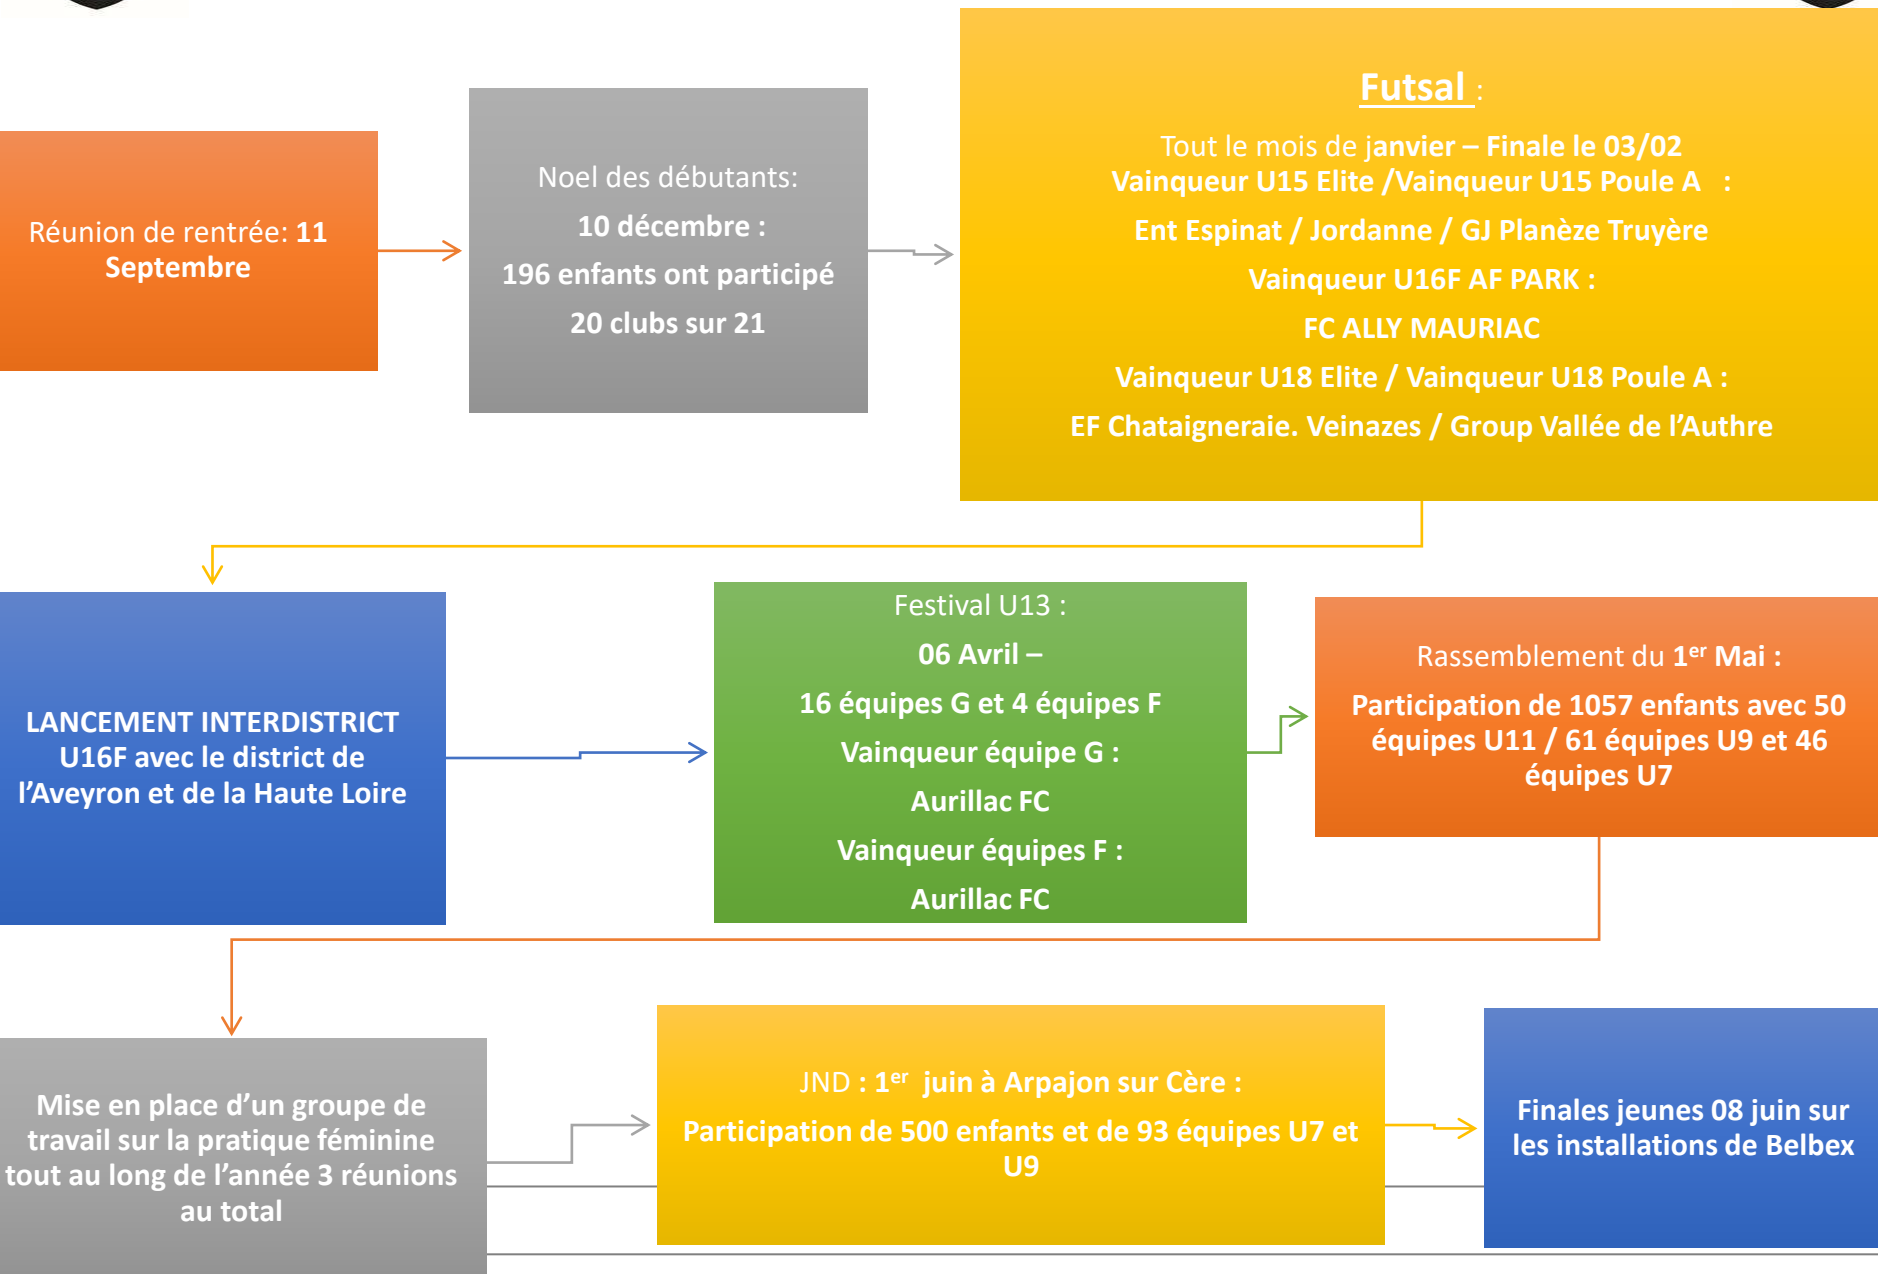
Réunion de rentrée: 11 Septembre

Noel des débutants:

10 décembre :

196 enfants ont participé

20 clubs sur 21

Futsal :

Tout le mois de janvier – Finale le 03/02
Vainqueur U15 Elite /Vainqueur U15 Poule A :

Ent Espinat / Jordanne / GJ Planèze Truyère

Vainqueur U16F AF PARK :

FC ALLY MAURIAC

Vainqueur U18 Elite / Vainqueur U18 Poule A :

EF Chataigneraie. Veinazes / Group Vallée de l'Authre

LANCEMENT INTERDISTRICT U16F avec le district de l'Aveyron et de la Haute Loire

Festival U13 :

06 Avril –

16 équipes G et 4 équipes F

Vainqueur équipe G :

Aurillac FC

Vainqueur équipes F :

Aurillac FC

Rassemblement du 1$^{er}$ Mai :

Participation de 1057 enfants avec 50 équipes U11 / 61 équipes U9 et 46 équipes U7

Mise en place d'un groupe de travail sur la pratique féminine tout au long de l'année 3 réunions au total

JND : 1$^{er}$ juin à Arpajon sur Cère :

Participation de 500 enfants et de 93 équipes U7 et U9

Finales jeunes 08 juin sur les installations de Belbex